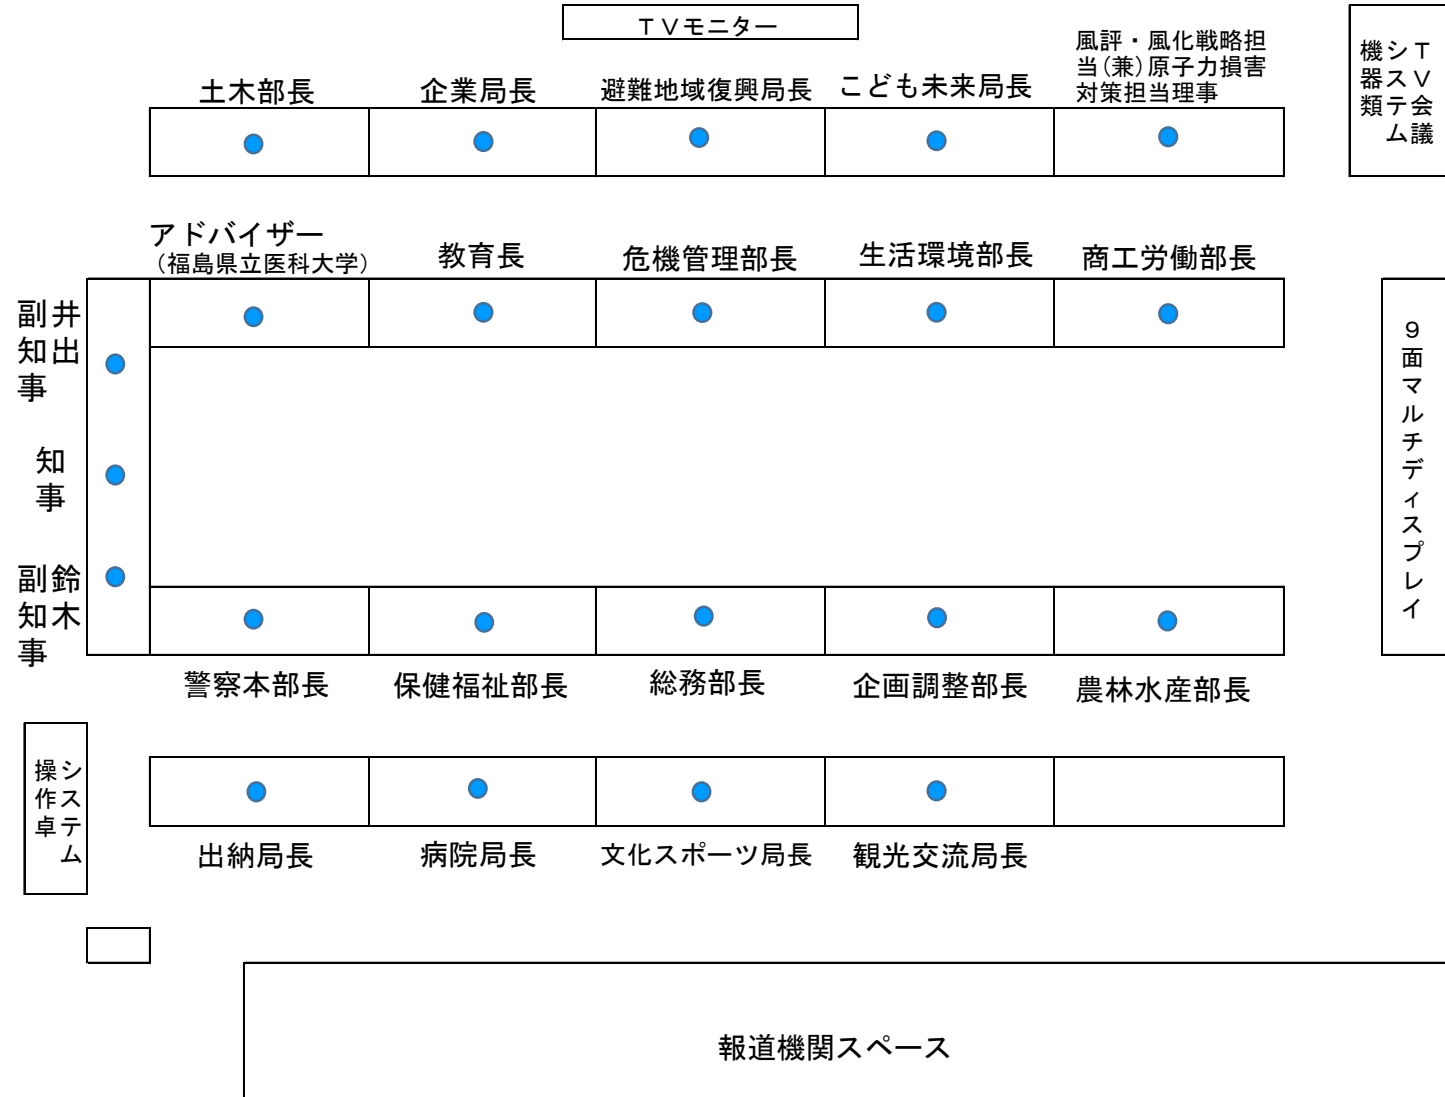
ＴＶモニター

土木部長
企業局長
避難地域復興局長
こども未来局長
風評・風化戦略担当(兼)原子力損害対策担当理事

ＴＶ会議システム機器類

アドバイザー
(福島県立医科大学)
教育長
危機管理部長
生活環境部長
商工労働部長

井出副知事

知事

鈴木副知事

９面マルチディスプレイ

警察本部長
保健福祉部長
総務部長
企画調整部長
農林水産部長

システム操作卓

出納局長
病院局長
文化スポーツ局長
観光交流局長

報道機関スペース